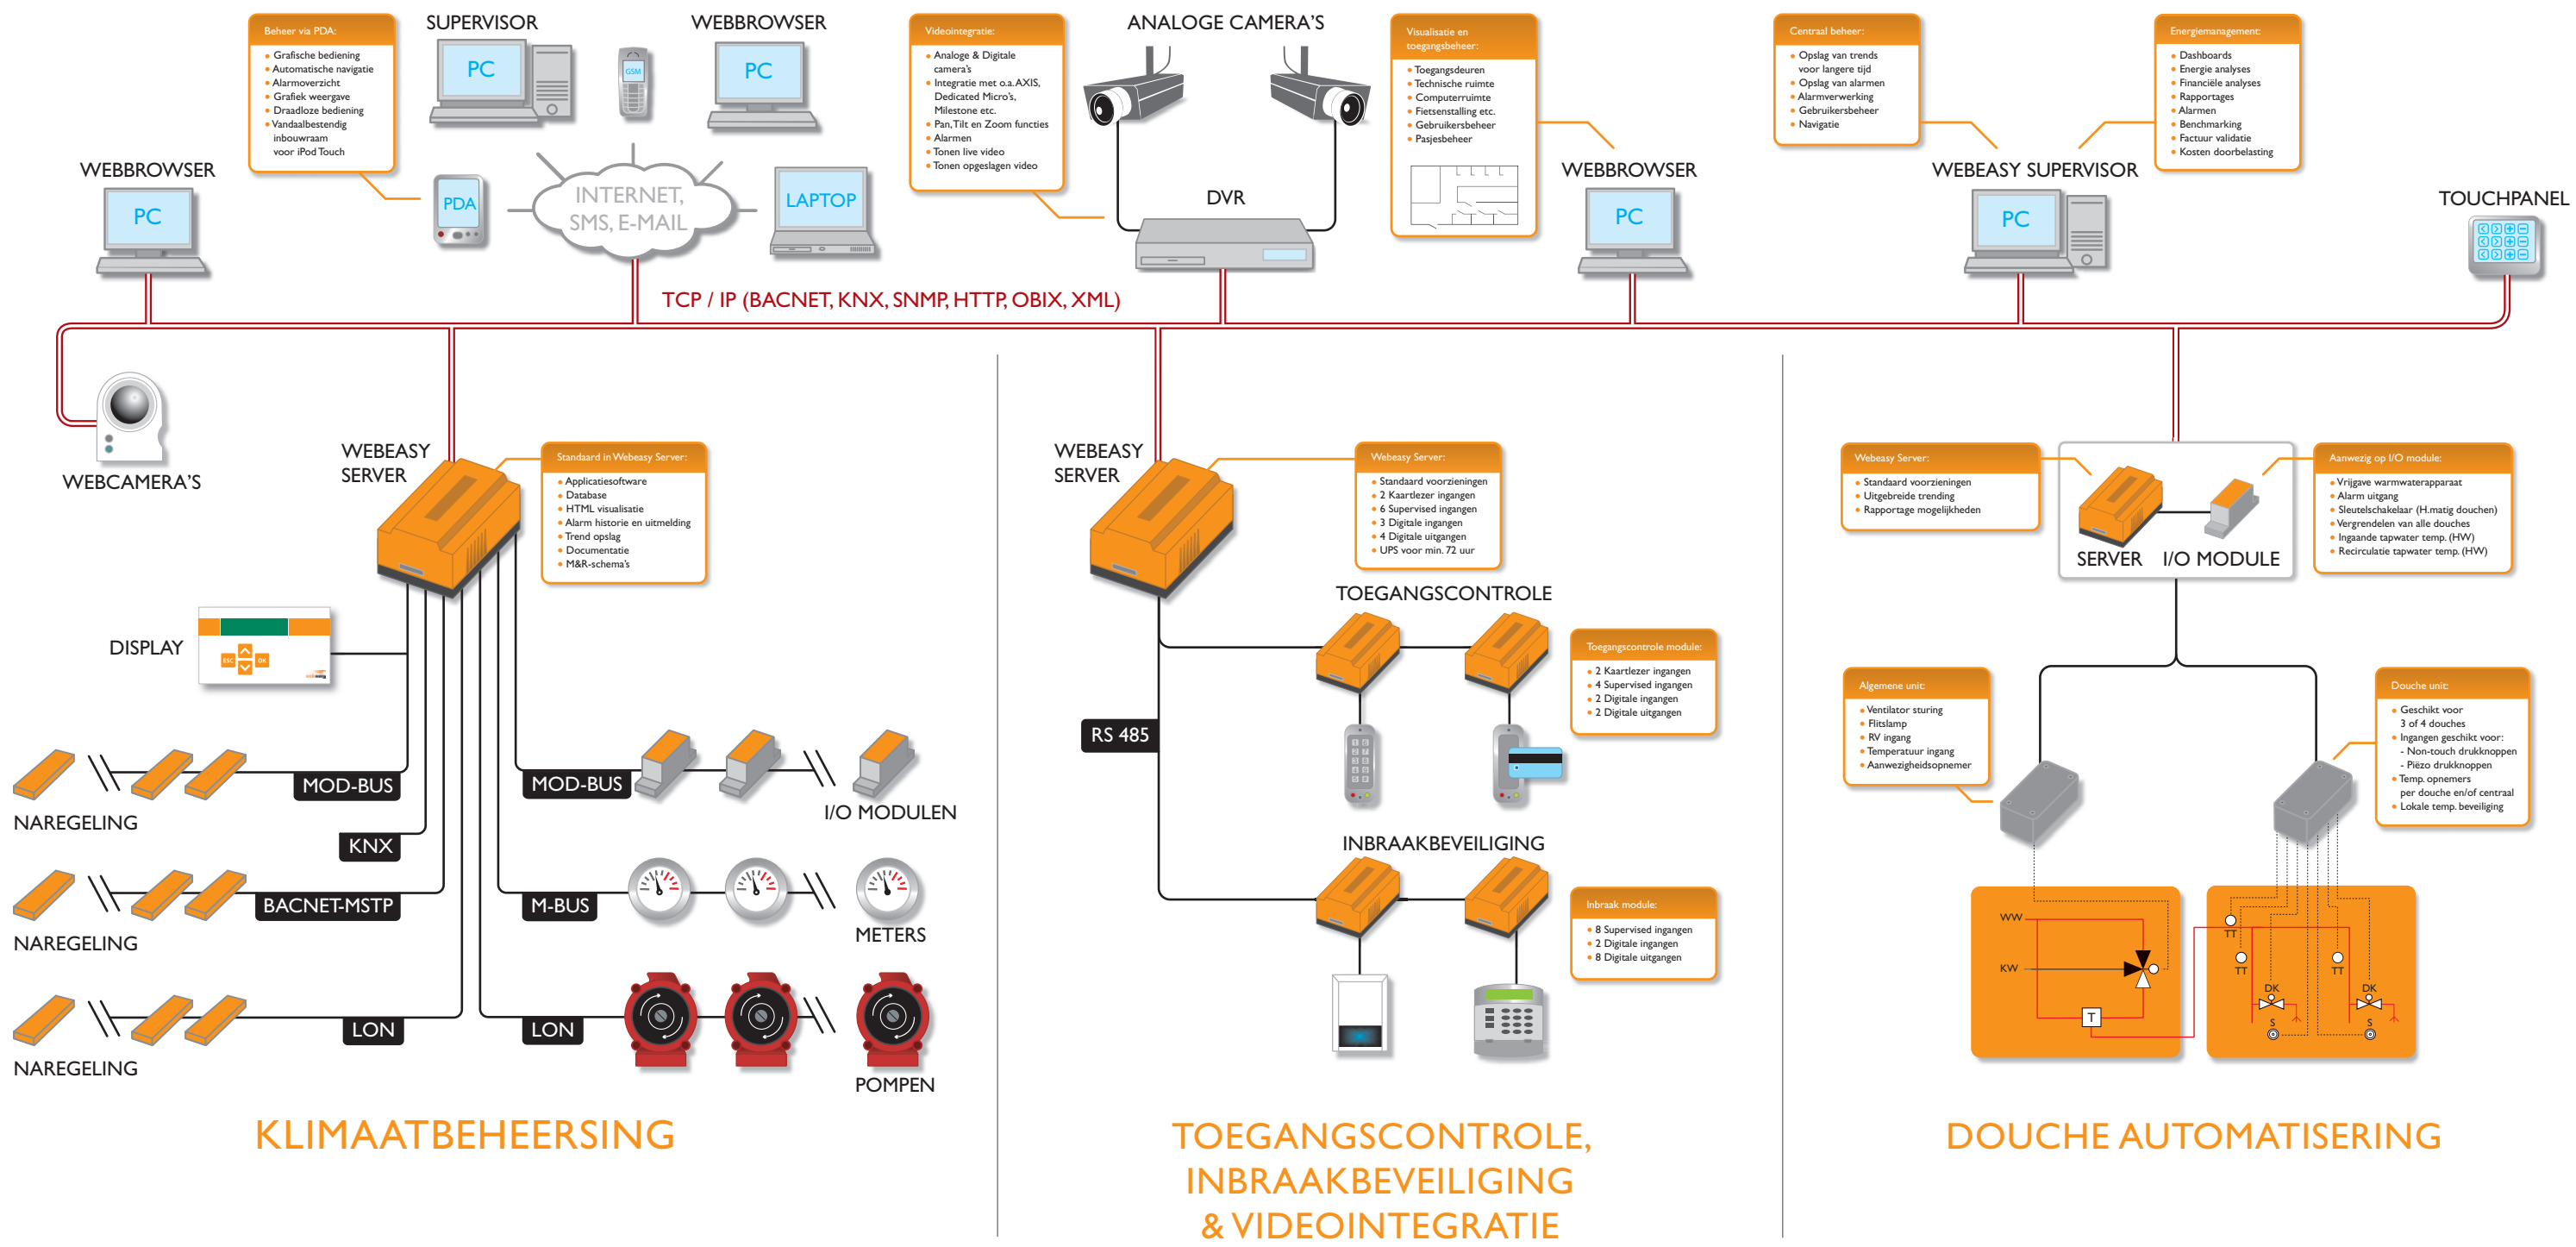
Beheer via PDA:
• Grafische bediening
• Automatische navigatie
• Alarmoverzicht
• Grafiek weergave
• Draadloze bediening
• Vandaalbestendig inbouwraam voor iPod Touch

SUPERVISOR

PC

GSM

WEBBROWSER

PC

Videointegratie:
• Analoge & Digitale camera's
• Integratie met o.a. AXIS, Dedicated Micro's, Milestone etc.
• Pan, Tilt en Zoom functies
• Alarmen
• Tonen live video
• Tonen opgeslagen video

ANALOGE CAMERA'S

Visualisatie en toegangsbeheer:
• Toegangsdeuren
• Technische ruimte
• Computerruimte
• Fietsenstalling etc.
• Gebruikersbeheer
• Pasjesbeheer

Centraal beheer:
• Opslag van trends voor langere tijd
• Opslag van alarmen
• Alarmverwerking
• Gebruikersbeheer
• Navigatie

Energiemanagement:
• Dashboards
• Energie analyses
• Financiële analyses
• Rapportages
• Alarmen
• Benchmarking
• Factuur validatie
• Kosten doorbelasting

WEBBROWSER

PC

PDA

INTERNET, SMS, E-MAIL

LAPTOP

DVR

WEBBROWSER

PC

WEBEASY SUPERVISOR

PC

TOUCHPANEL

TCP / IP (BACNET, KNX, SNMP, HTTP, OBIX, XML)

WEBCAMERA'S

WEBEASY SERVER

Standaard in Webeasy Server:
• Applicatiesoftware
• Database
• HTML visualisatie
• Alarm historie en uitmelding
• Trend opslag
• Documentatie
• M&R-schema's

DISPLAY

ESC OK

NAREGELING

MOD-BUS

KNX

NAREGELING

BACNET-MSTP

NAREGELING

LON

MOD-BUS

I/O MODULEN

M-BUS

METERS

LON

POMPEN

KLIMAATBEHEERSING

WEBEASY SERVER

Webeasy Server:
• Standaard voorzieningen
• 2 Kaartlezer ingangen
• 6 Supervised ingangen
• 3 Digitale ingangen
• 4 Digitale uitgangen
• UPS voor min. 72 uur

TOEGANGSCONTROLE

RS 485

Toegangscontrole module:
• 2 Kaartlezer ingangen
• 4 Supervised ingangen
• 2 Digitale ingangen
• 2 Digitale uitgangen

INBRAAKBEVEILIGING

Inbraak module:
• 8 Supervised ingangen
• 2 Digitale ingangen
• 8 Digitale uitgangen

TOEGANGSCONTROLE, INBRAAKBEVEILIGING & VIDEOINTEGRATIE

Webeasy Server:
• Standaard voorzieningen
• Uitgebreide trending
• Rapportage mogelijkheden

SERVER

I/O MODULE

Aanwezig op I/O module:
• Vrijgave warmwaterapparaat
• Alarm uitgang
• Sleutelschakelaar (H.matig douchen)
• Vergrendelen van alle douches
• Ingaande tapwater temp. (HW)
• Recirculatie tapwater temp. (HW)

Algemene unit:
• Ventilator sturing
• Flitslamp
• RV ingang
• Temperatuur ingang
• Aanwezigheidsopnemer

Douche unit:
• Geschikt voor 3 of 4 douches
• Ingangen geschikt voor:
- Non-touch drukknoppen
- Piëzo drukknoppen
• Temp. opnemers per douche en/of centraal
• Lokale temp. beveiliging

WW
KW
T
TT
TT
TT
DK
DK
S
S

DOUCHE AUTOMATISERING